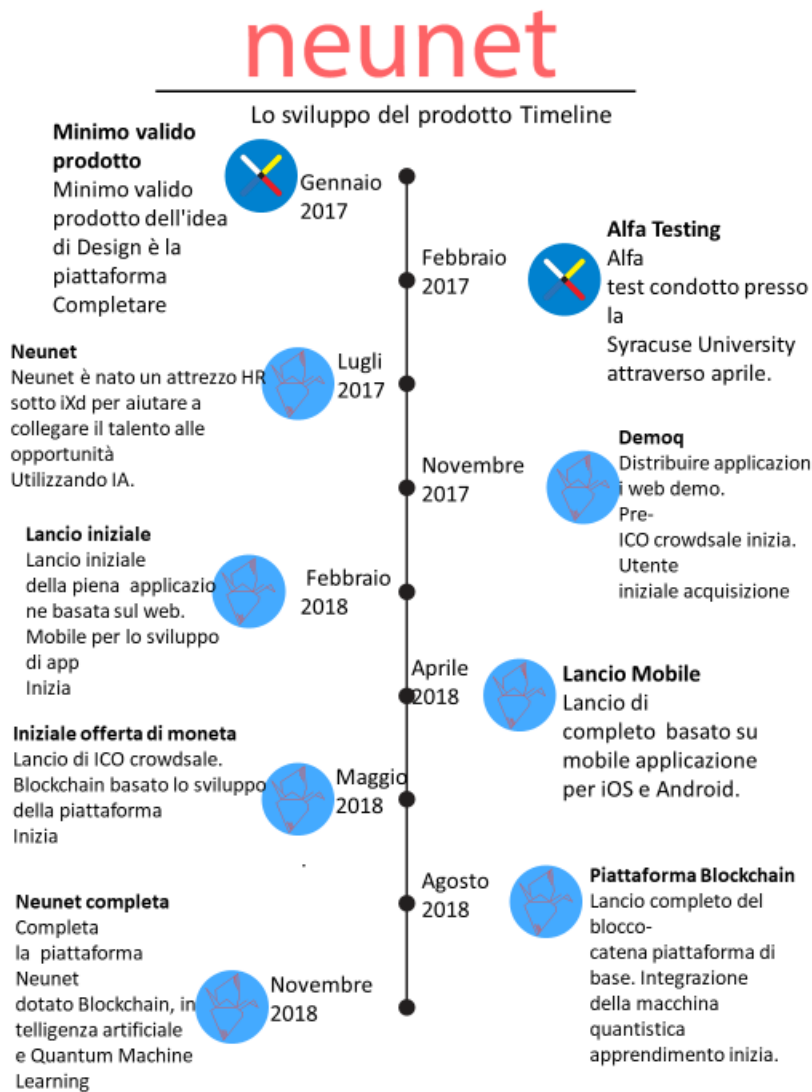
neunet

Lo sviluppo del prodotto Timeline

**Minimo valido prodotto**
Minimo valido prodotto dell'idea di Design è la piattaforma Completare

Gennaio 2017

Febbraio 2017

**Alfa Testing**
Alfa test condotto presso la Syracuse University attraverso aprile.

**Neunet**
Neunet è nato un attrezzo HR sotto iXd per aiutare a collegare il talento alle opportunità Utilizzando IA.

Lugli 2017

Novembre 2017

**Demoq**
Distribuire applicazioni web demo. Pre-ICO crowdsale inizia. Utente iniziale acquisizione

**Lancio iniziale**
Lancio iniziale della piena applicazione basata sul web. Mobile per lo sviluppo di app Inizia

Febbraio 2018

Aprile 2018

**Lancio Mobile**
Lancio di completo basato su mobile applicazione per iOS e Android.

**Iniziale offerta di moneta**
Lancio di ICO crowdsale. Blockchain basato lo sviluppo della piattaforma Inizia

Maggio 2018

Agosto 2018

**Piattaforma Blockchain**
Lancio completo del blocco-catena piattaforma di base. Integrazione della macchina quantistica apprendimento inizia.

**Neunet completa**
Completa la piattaforma Neunet dotato Blockchain, intelligenza artificiale e Quantum Machine Learning

Novembre 2018